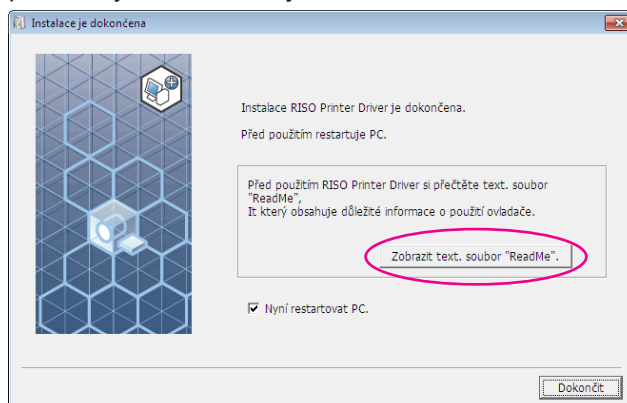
Instalace je dokončena

Instalace RISO Printer Driver je dokončena.

Před použitím restartuje PC.

Před použitím RISO Printer Driver si přečtěte text. soubor "ReadMe",
It který obsahuje důležité informace o použití ovladače.

Zobrazit text. soubor "ReadMe".

Nyní restartovat PC.

Dokončit